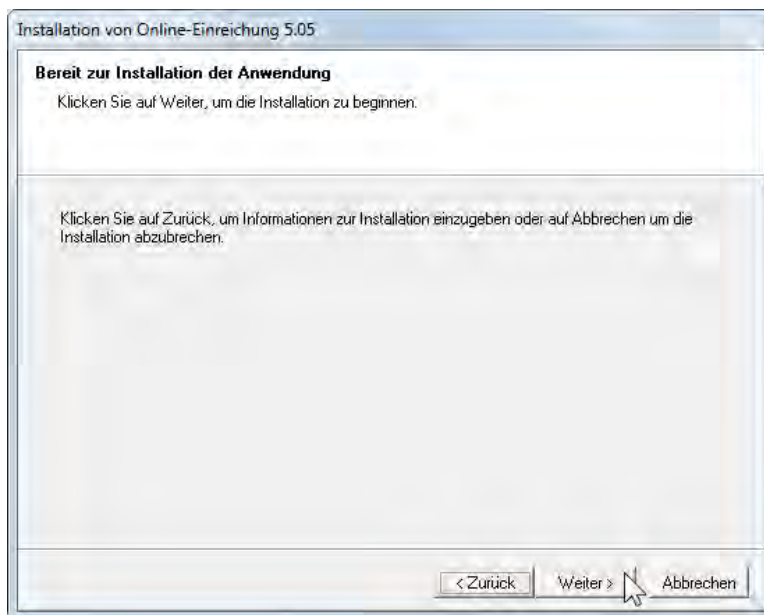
Installation von Online-Einreichung 5.05

Bereit zur Installation der Anwendung

Klicken Sie auf Weiter, um die Installation zu beginnen.

Klicken Sie auf Zurück, um Informationen zur Installation einzugeben oder auf Abbrechen um die Installation abzubrechen.

< Zurück

Weiter >

Abbrechen